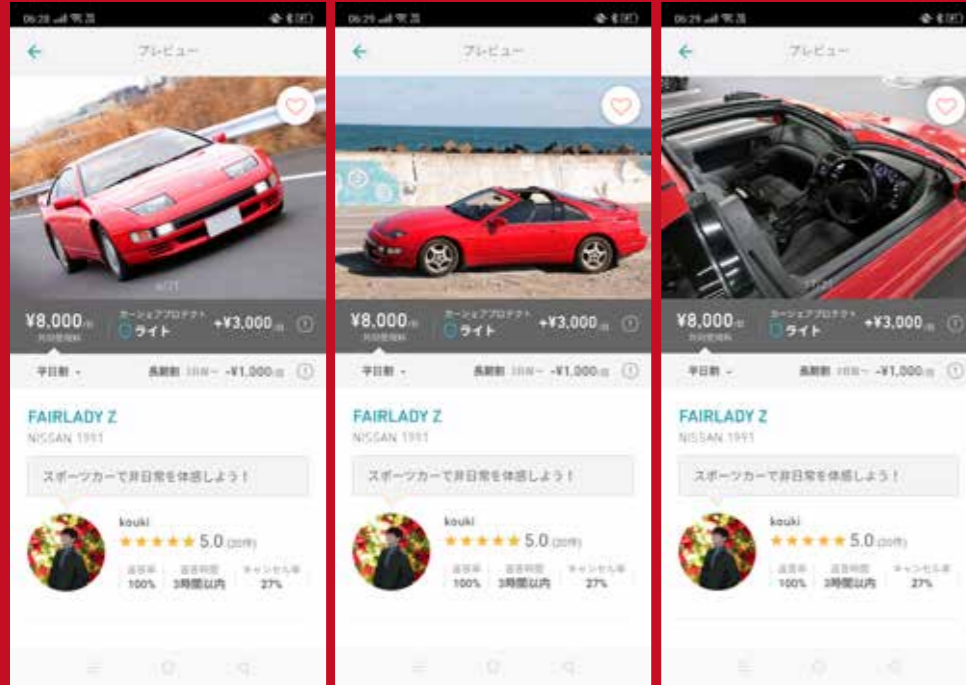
06:28

プレビュー

1/21

¥8,000/日
共同使用料

カーシェアプロテクト
ライト

+¥3,000/日

平日割

長期割 3日間〜 -¥1,000/日

FAIRLADY Z
NISSAN 1991

スポーツカーで非日常を体感しよう！

kouki
★★★★★ 5.0 (20件)

返答率
100%

返答時間
3時間以内

キャンセル率
27%

06:29

プレビュー

¥8,000/日
共同使用料

カーシェアプロテクト
ライト

+¥3,000/日

平日割

長期割 3日間〜 -¥1,000/日

FAIRLADY Z
NISSAN 1991

スポーツカーで非日常を体感しよう！

kouki
★★★★★ 5.0 (20件)

返答率
100%

返答時間
3時間以内

キャンセル率
27%

06:29

プレビュー

¥8,000/日
共同使用料

カーシェアプロテクト
ライト

+¥3,000/日

平日割

長期割 3日間〜 -¥1,000/日

FAIRLADY Z
NISSAN 1991

スポーツカーで非日常を体感しよう！

kouki
★★★★★ 5.0 (20件)

返答率
100%

返答時間
3時間以内

キャンセル率
27%